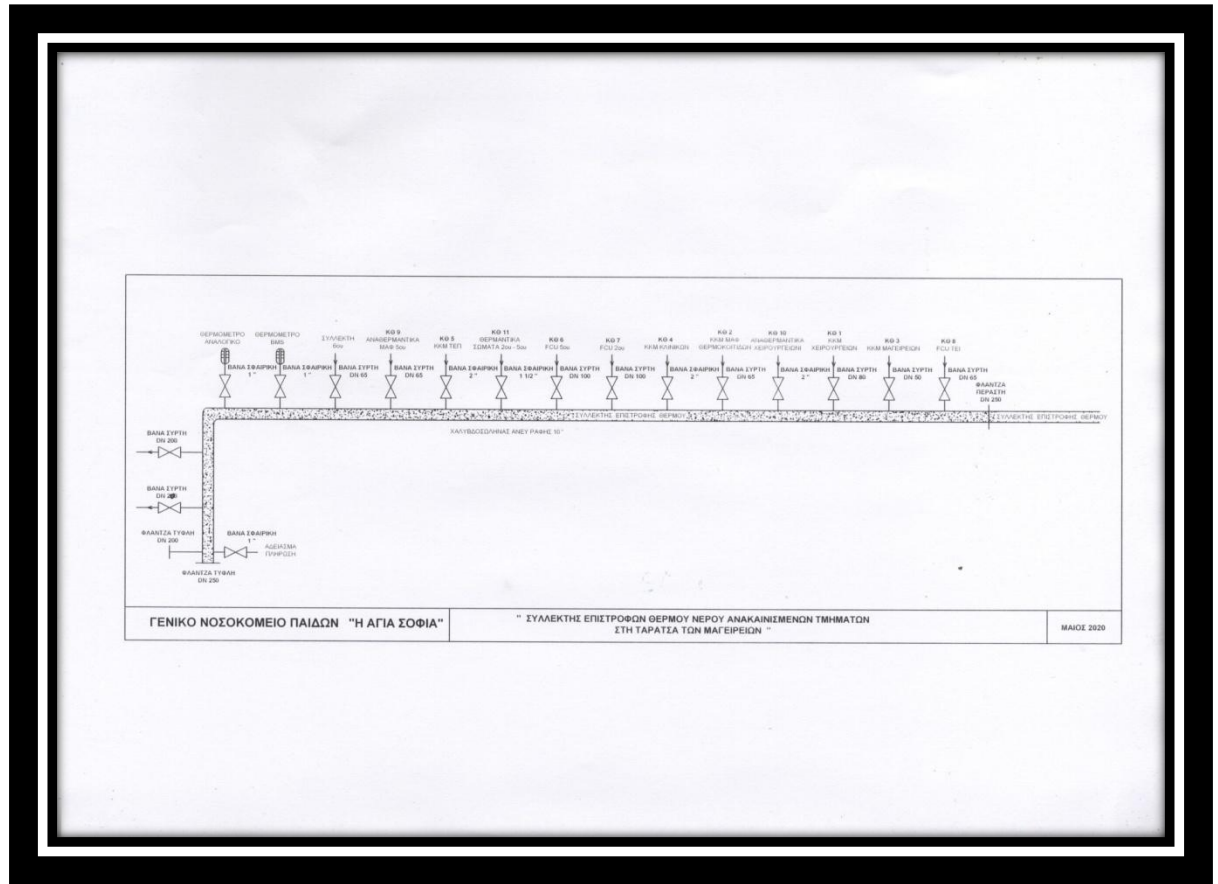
ΘΕΡΜΟΜΕΤΡΟ ΑΝΑΛΟΓΙΚΟ
ΒΑΝΑ ΣΦΑΙΡΙΚΗ 1"

ΘΕΡΜΟΜΕΤΡΟ BMS
ΒΑΝΑ ΣΦΑΙΡΙΚΗ 1"

ΣΥΛΛΕΚΤΗ 6ου
ΒΑΝΑ ΣΥΡΤΗ DN 65

ΚΘ 9 ΑΝΑΘΕΡΜΑΝΤΙΚΑ ΜΑΘ 5ου
ΒΑΝΑ ΣΥΡΤΗ DN 65

ΚΘ 5 ΚΚΜ ΤΕΠ
ΒΑΝΑ ΣΦΑΙΡΙΚΗ 2"

ΚΘ 11 ΘΕΡΜΑΝΤΙΚΑ ΣΩΜΑΤΑ 2ου - 5ου
ΒΑΝΑ ΣΦΑΙΡΙΚΗ 1 1/2"

ΚΘ 6 FCU 5ου
ΒΑΝΑ ΣΥΡΤΗ DN 100

ΚΘ 7 FCU 2ου
ΒΑΝΑ ΣΥΡΤΗ DN 100

ΚΘ 4 ΚΚΜ ΚΛΙΝΙΚΩΝ
ΒΑΝΑ ΣΦΑΙΡΙΚΗ 2"

ΚΘ 2 ΚΚΜ ΜΑΘ ΘΕΡΜΟΚΟΙΤΙΔΩΝ
ΒΑΝΑ ΣΥΡΤΗ DN 65

ΚΘ 10 ΑΝΑΘΕΡΜΑΝΤΙΚΑ ΧΕΙΡΟΥΡΓΕΙΩΝ
ΒΑΝΑ ΣΦΑΙΡΙΚΗ 2"

ΚΘ 1 ΚΚΜ ΧΕΙΡΟΥΡΓΕΙΩΝ
ΒΑΝΑ ΣΥΡΤΗ DN 80

ΚΘ 3 ΚΚΜ ΜΑΓΕΙΡΕΙΩΝ
ΒΑΝΑ ΣΥΡΤΗ DN 50

ΚΘ 8 FCU ΤΕΙ
ΒΑΝΑ ΣΥΡΤΗ DN 65

ΦΛΑΝΤΖΑ ΠΕΡΑΣΤΗ DN 250

ΣΥΛΛΕΚΤΗΣ ΕΠΙΣΤΡΟΦΗΣ ΘΕΡΜΟΥ
ΣΥΛΛΕΚΤΗΣ ΕΠΙΣΤΡΟΦΗΣ ΘΕΡΜΟΥ
ΧΑΛΥΒΔΟΣΩΛΗΝΑΣ ΑΝΕΥ ΡΑΦΗΣ 10"

ΒΑΝΑ ΣΥΡΤΗ DN 200
ΒΑΝΑ ΣΥΡΤΗ DN 200
ΦΛΑΝΤΖΑ ΤΥΦΛΗ DN 200
ΒΑΝΑ ΣΦΑΙΡΙΚΗ 1"
ΑΔΕΙΑΣΜΑ ΠΛΗΡΩΣΗ
ΦΛΑΝΤΖΑ ΤΥΦΛΗ DN 250

ΓΕΝΙΚΟ ΝΟΣΟΚΟΜΕΙΟ ΠΑΙΔΩΝ "Η ΑΓΙΑ ΣΟΦΙΑ"

" ΣΥΛΛΕΚΤΗΣ ΕΠΙΣΤΡΟΦΩΝ ΘΕΡΜΟΥ ΝΕΡΟΥ ΑΝΑΚΑΙΝΙΣΜΕΝΩΝ ΤΜΗΜΑΤΩΝ ΣΤΗ ΤΑΡΑΤΣΑ ΤΩΝ ΜΑΓΕΙΡΕΙΩΝ "

ΜΑΙΟΣ 2020